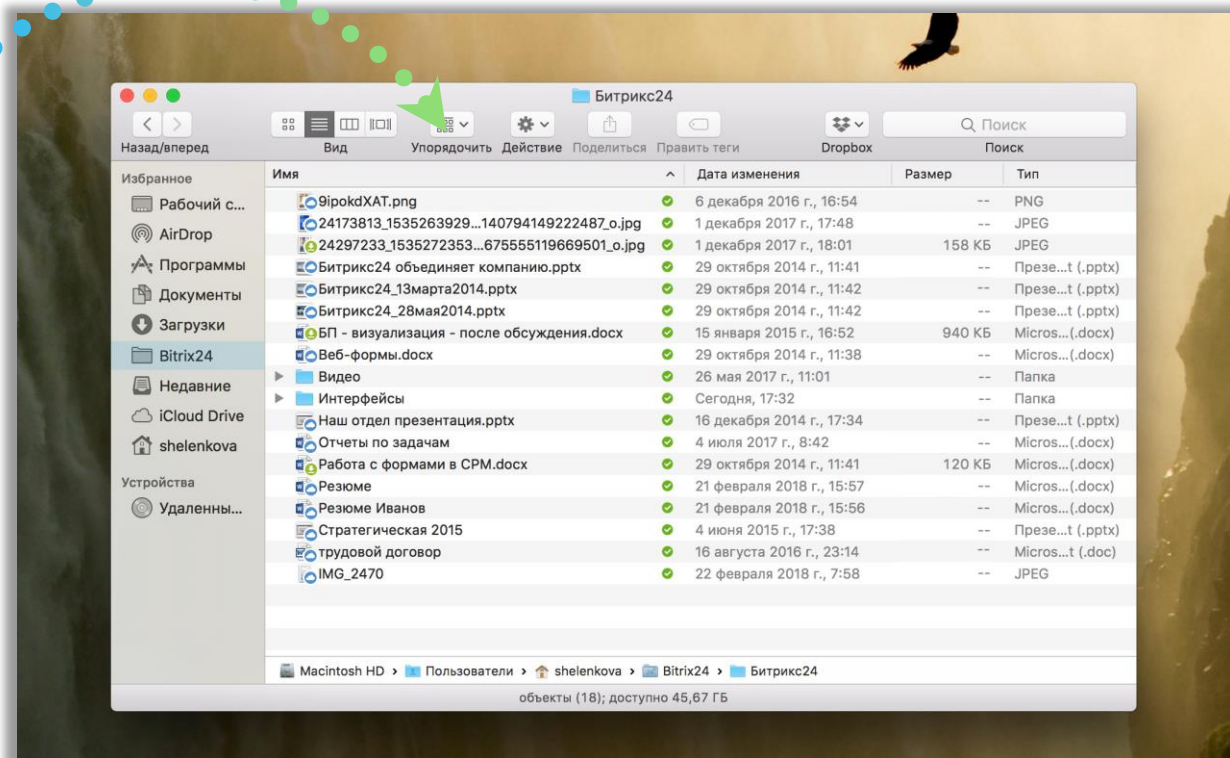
Битрикс24

Назад/вперед Вид Упорядочить Действие Поделиться Править теги Dropbox Поиск

Поиск

Избранное
Рабочий с...
AirDrop
Программы
Документы
Загрузки
Bitrix24
Недавние
iCloud Drive
shelenkova

Устройства
Удаленны...

| Имя | Дата изменения | Размер | Тип |
|---|---|---|---|
| 9ipokdXAT.png | 6 декабря 2016 г., 16:54 | -- | PNG |
| 24173813_1535263929...140794149222487_o.jpg | 1 декабря 2017 г., 17:48 | -- | JPEG |
| 24297233_1535272353...675555119669501_o.jpg | 1 декабря 2017 г., 18:01 | 158 КБ | JPEG |
| Битрикс24 объединяет компанию.pptx | 29 октября 2014 г., 11:41 | -- | Презе...t (.pptx) |
| Битрикс24_13марта2014.pptx | 29 октября 2014 г., 11:42 | -- | Презе...t (.pptx) |
| Битрикс24_28мая2014.pptx | 29 октября 2014 г., 11:42 | -- | Презе...t (.pptx) |
| БП - визуализация - после обсуждения.docx | 15 января 2015 г., 16:52 | 940 КБ | Micros...(.docx) |
| Веб-формы.docx | 29 октября 2014 г., 11:38 | -- | Micros...(.docx) |
| Видео | 26 мая 2017 г., 11:01 | -- | Папка |
| Интерфейсы | Сегодня, 17:32 | -- | Папка |
| Наш отдел презентация.pptx | 16 декабря 2014 г., 17:34 | -- | Презе...t (.pptx) |
| Отчеты по задачам | 4 июля 2017 г., 8:42 | -- | Micros...(.docx) |
| Работа с формами в CPM.docx | 29 октября 2014 г., 11:41 | 120 КБ | Micros...(.docx) |
| Резюме | 21 февраля 2018 г., 15:57 | -- | Micros...(.docx) |
| Резюме Иванов | 21 февраля 2018 г., 15:56 | -- | Micros...(.docx) |
| Стратегическая 2015 | 4 июня 2015 г., 17:38 | -- | Презе...t (.pptx) |
| трудовой договор | 16 августа 2016 г., 23:14 | -- | Micros...t (.doc) |
| IMG_2470 | 22 февраля 2018 г., 7:58 | -- | JPEG |

Macintosh HD › Пользователи › shelenkova › Bitrix24 › Битрикс24

объекты (18); доступно 45,67 ГБ